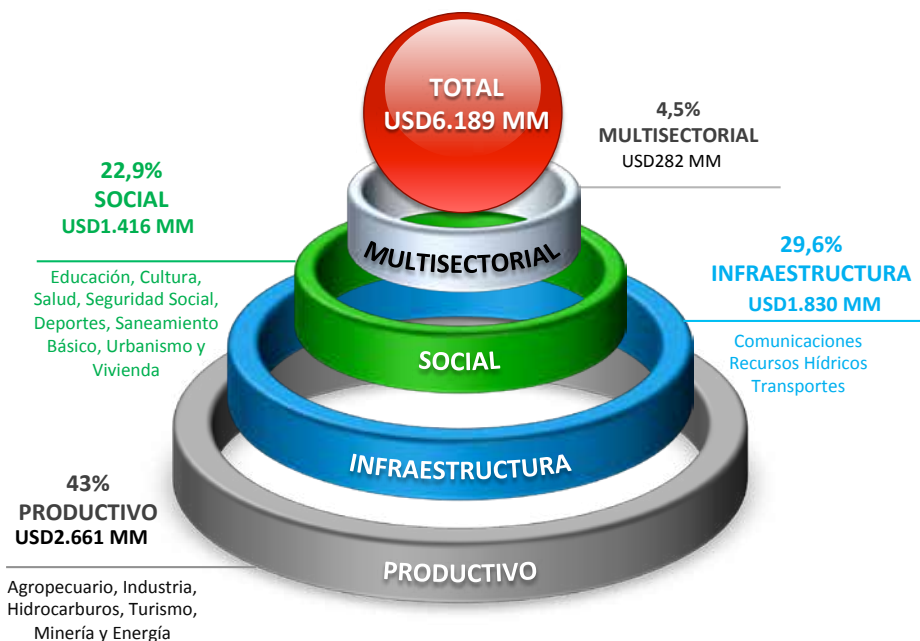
TOTAL
USD6.189 MM

4,5%
MULTISECTORIAL
USD282 MM

22,9%
SOCIAL
USD1.416 MM

Educación, Cultura, Salud, Seguridad Social, Deportes, Saneamiento Básico, Urbanismo y Vivienda

MULTISECTORIAL

29,6%
INFRAESTRUCTURA
USD1.830 MM

Comunicaciones
Recursos Hídricos
Transportes

SOCIAL

INFRAESTRUCTURA

43%
PRODUCTIVO
USD2.661 MM

Agropecuario, Industria, Hidrocarburos, Turismo, Minería y Energía

PRODUCTIVO